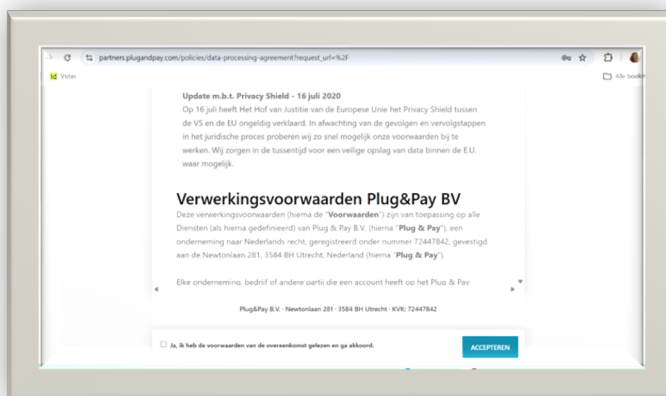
partners.plugandpay.com/policies/data-processing-agreement?request_url=%2F

Vistas

Alle book

Update m.b.t. Privacy Shield - 16 juli 2020

Op 16 juli heeft Het Hof van Justitie van de Europese Unie het Privacy Shield tussen de VS en de EU ongeldig verklaard. In afwachting van de gevolgen en vervolgstappen in het juridische proces proberen wij zo snel mogelijk onze voorwaarden bij te werken. Wij zorgen in de tussentijd voor een veilige opslag van data binnen de E.U. waar mogelijk.

Verwerkingsvoorwaarden Plug&Pay BV

Deze verwerkingsvoorwaarden (hierna de "Voorwaarden") zijn van toepassing op alle Diensten (als hierna gedefinieerd) van Plug & Pay B.V. (hierna "Plug & Pay"), een onderneming naar Nederlands recht, geregistreerd onder nummer 72447842, gevestigd aan de Newtonlaan 281, 3584 BH Utrecht, Nederland (hierna "Plug & Pay").

Elke onderneming, bedrijf of andere partij die een account heeft op het Plug & Pay

Plug&Pay B.V. · Newtonlaan 281 · 3584 BH Utrecht · KVK: 72447842

Ja, ik heb de voorwaarden van de overeenkomst gelezen en ga akkoord.

ACCEPTEREN